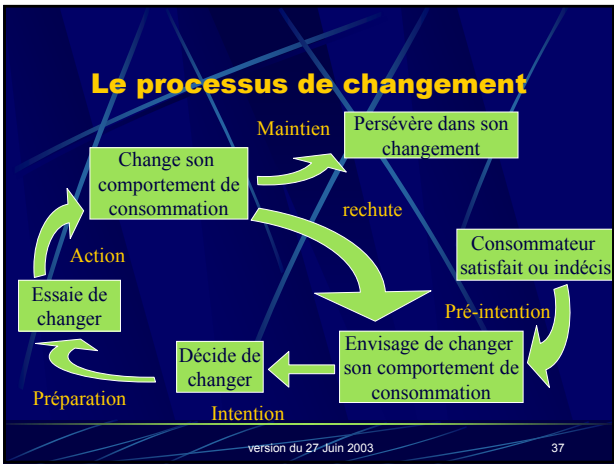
Le processus de changement

Maintien

Persévère dans son changement

Change son comportement de consommation

rechute

Consommateur satisfait ou indécis

Action

Essaie de changer

Pré-intention

Décide de changer

Envisage de changer son comportement de consommation

Préparation

Intention

version du 27 Juin 2003

37